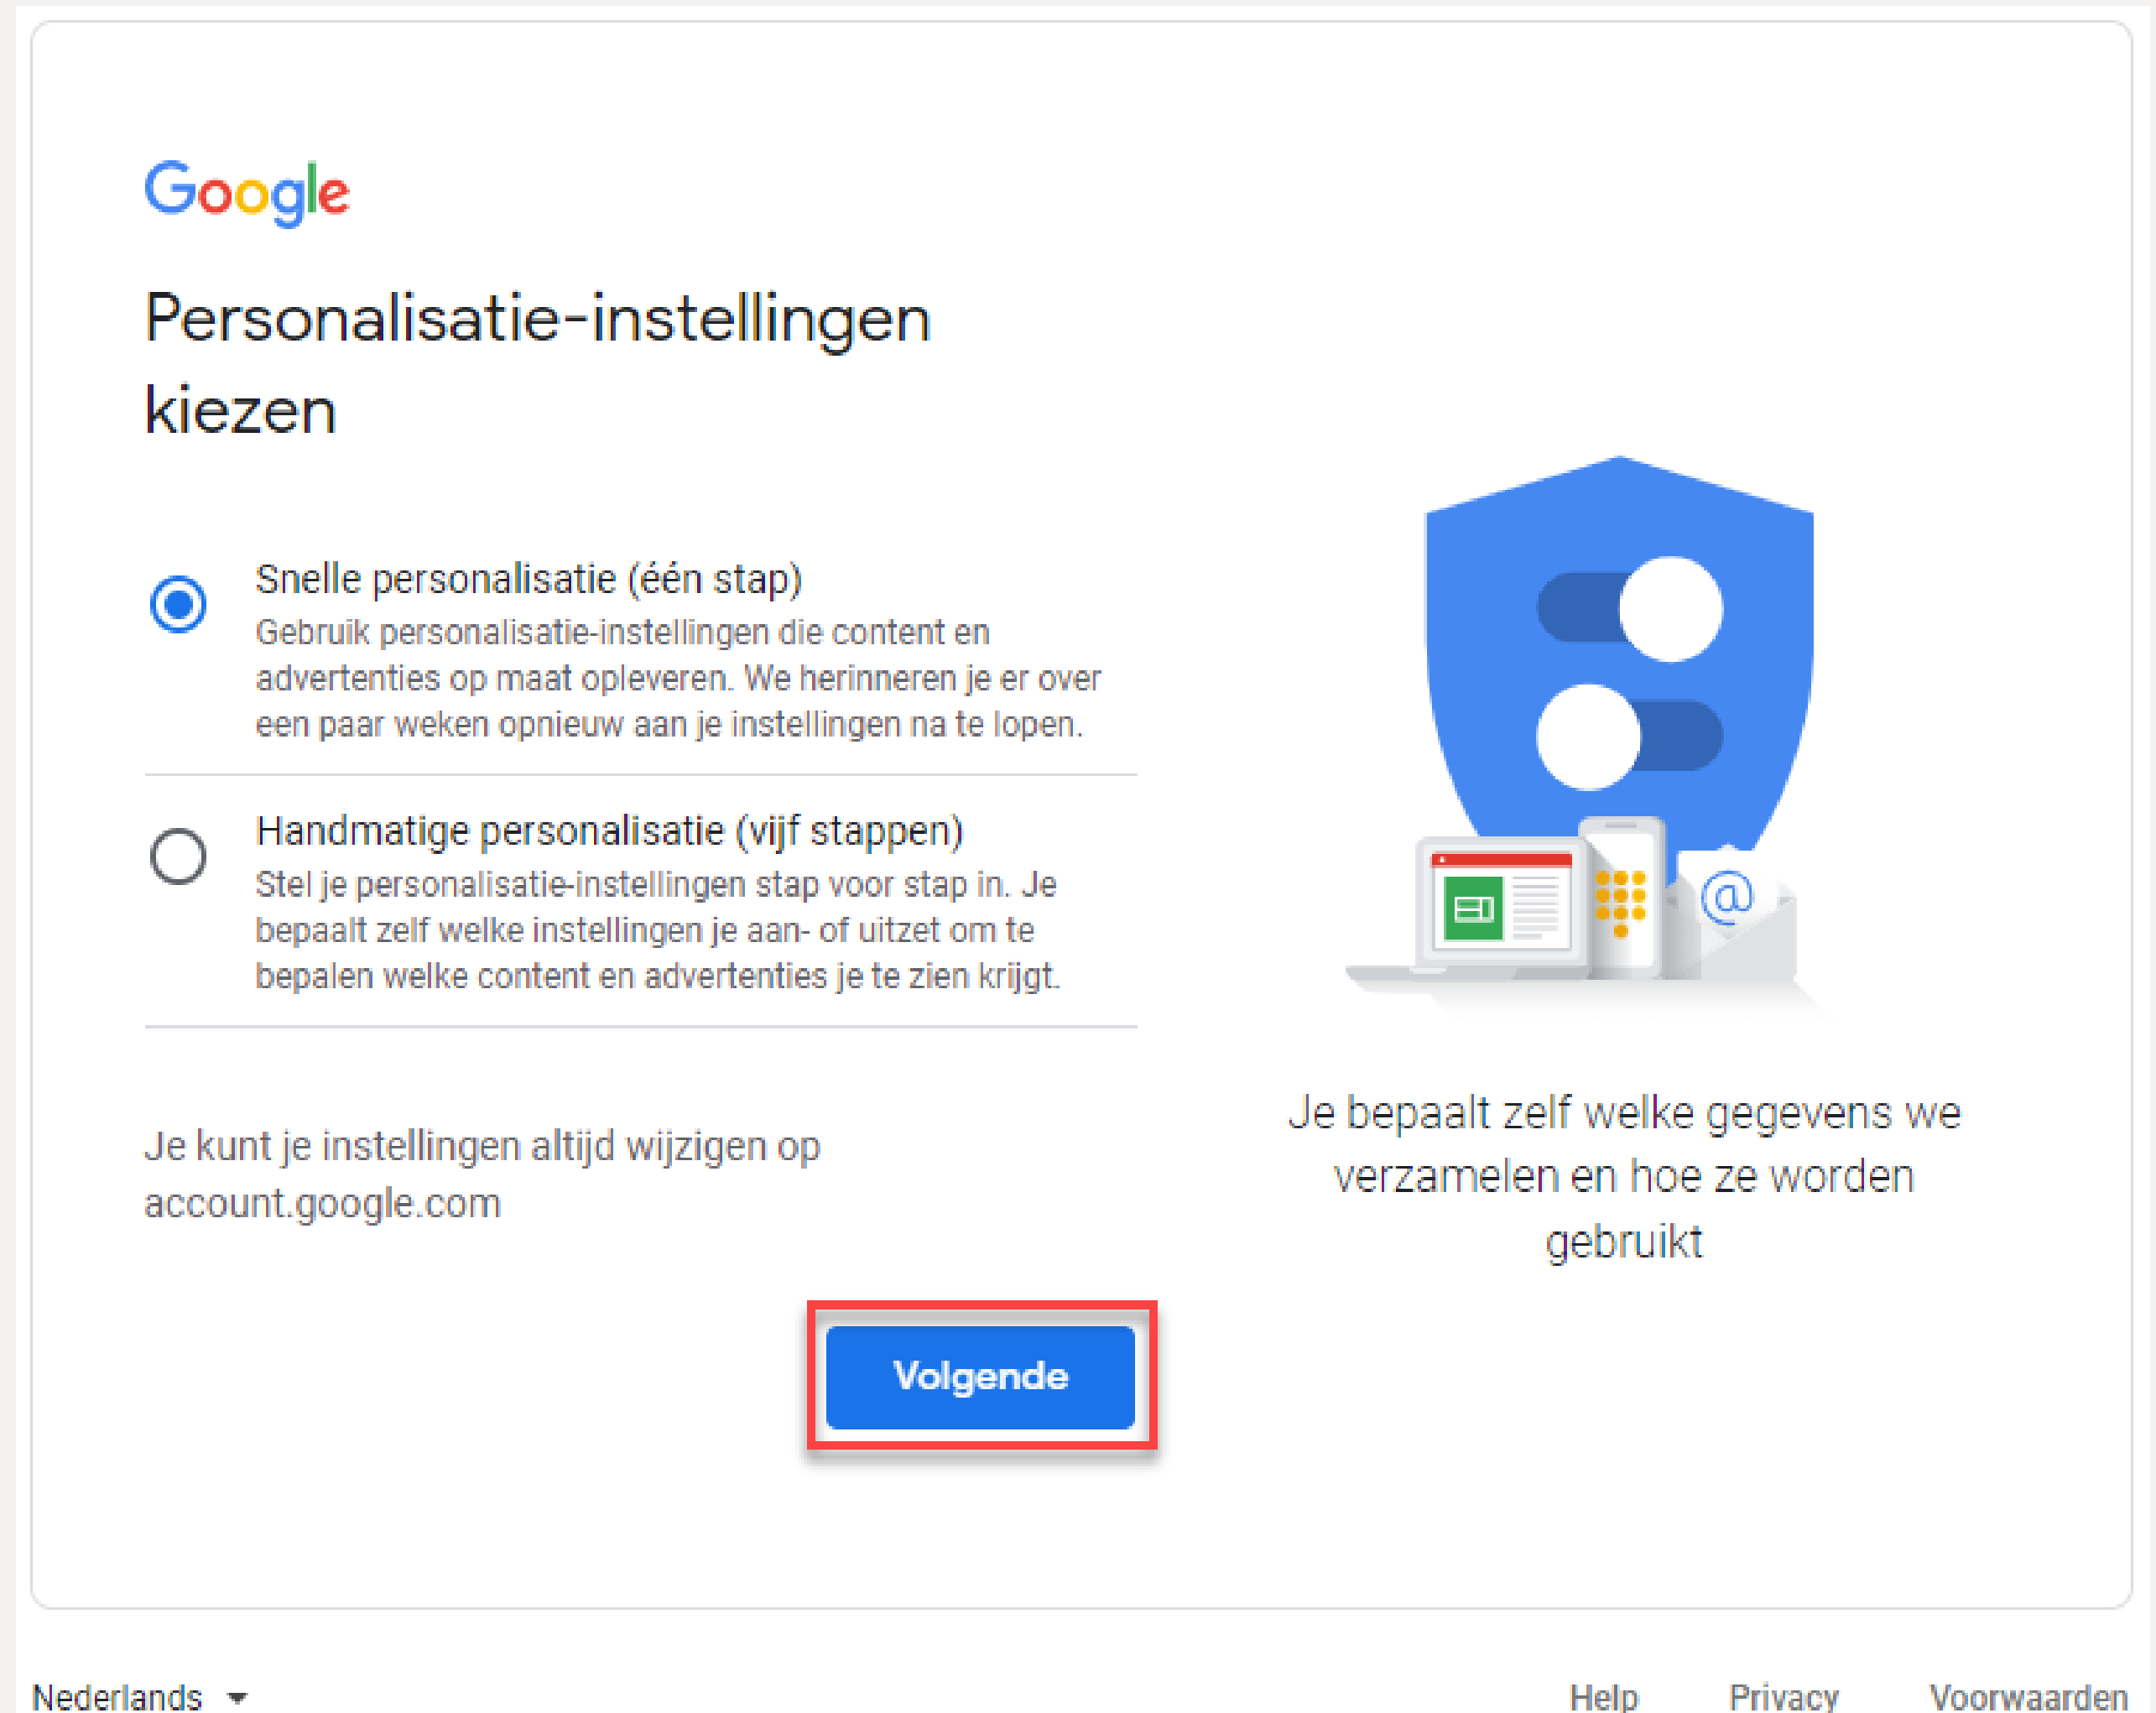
Google

Personalisatie-instellingen kiezen

Snelle personalisatie (één stap)
Gebruik personalisatie-instellingen die content en advertenties op maat opleveren. We herinneren je er over een paar weken opnieuw aan je instellingen na te lopen.

Handmatige personalisatie (vijf stappen)
Stel je personalisatie-instellingen stap voor stap in. Je bepaalt zelf welke instellingen je aan- of uitzet om te bepalen welke content en advertenties je te zien krijgt.

Je kunt je instellingen altijd wijzigen op account.google.com

Je bepaalt zelf welke gegevens we verzamelen en hoe ze worden gebruikt

Volgende

Nederlands

Help Privacy Voorwaarden